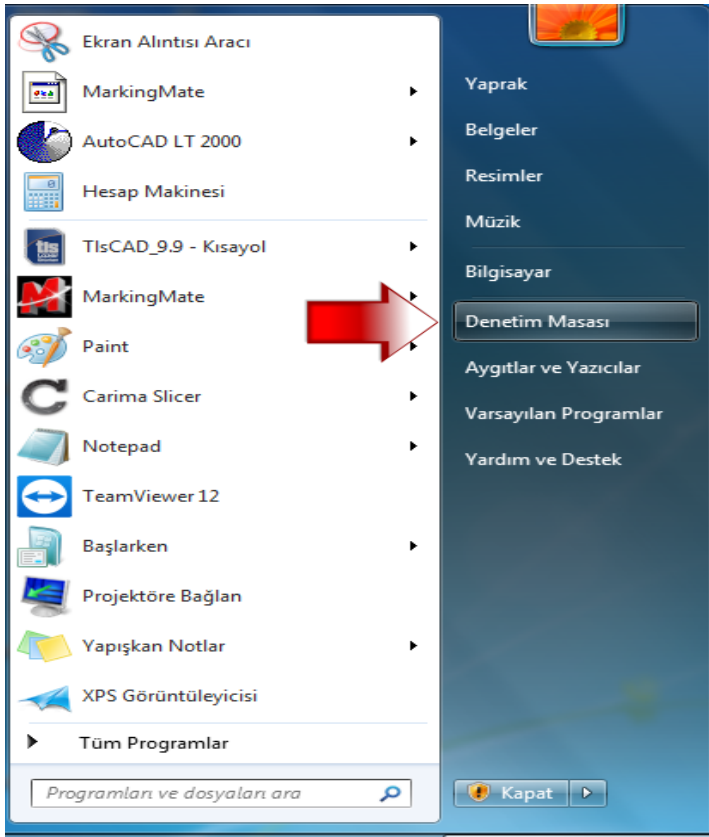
Ekran Alıntısı Aracı
MarkingMate
AutoCAD LT 2000
Hesap Makinesi
TlsCAD_9.9 - Kısayol
MarkingMate
Paint
Carima Slicer
Notepad
TeamViewer 12
Başlarken
Projektöre Bağlan
Yapışkan Notlar
XPS Görüntüleyicisi
Tüm Programlar
Programları ve dosyaları ara

Yaprak
Belgeler
Resimler
Müzik
Bilgisayar
Denetim Masası
Aygıtlar ve Yazıcılar
Varsayılan Programlar
Yardım ve Destek
Kapat